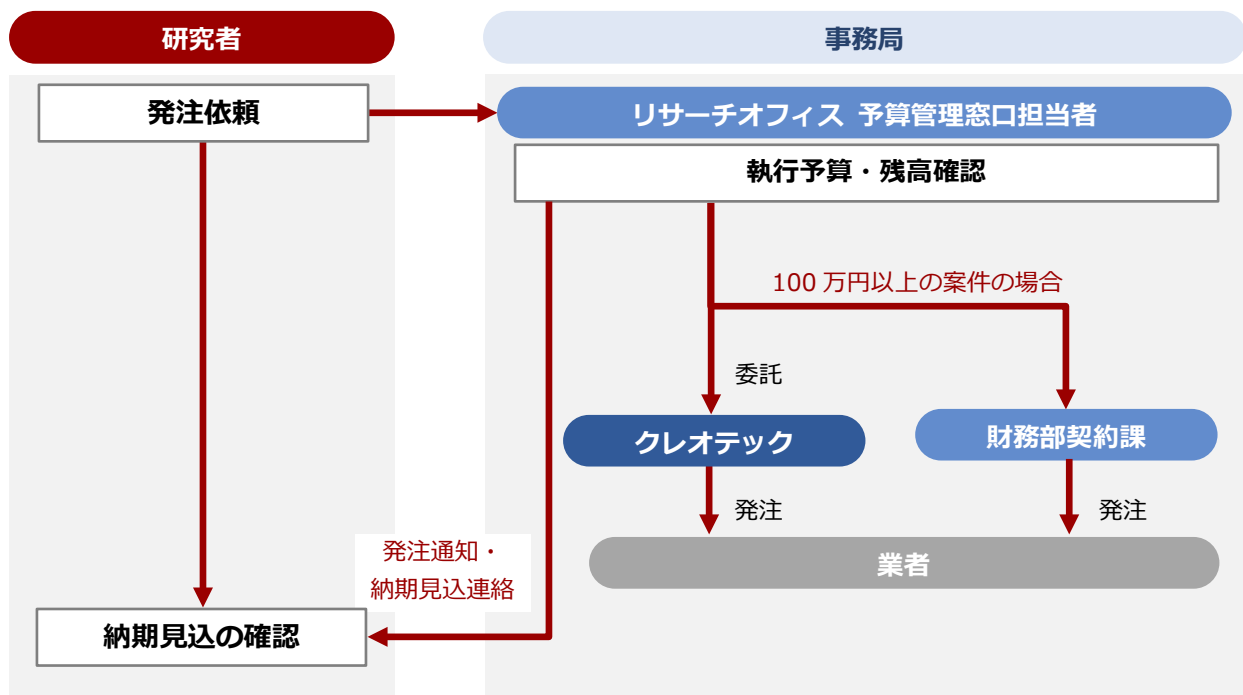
研究者

事務局

発注依頼

リサーチオフィス 予算管理窓口担当者

執行予算・残高確認

100 万円以上の案件の場合

委託

クレオテック

財務部契約課

発注

発注

発注通知・
納期見込連絡

業者

納期見込の確認